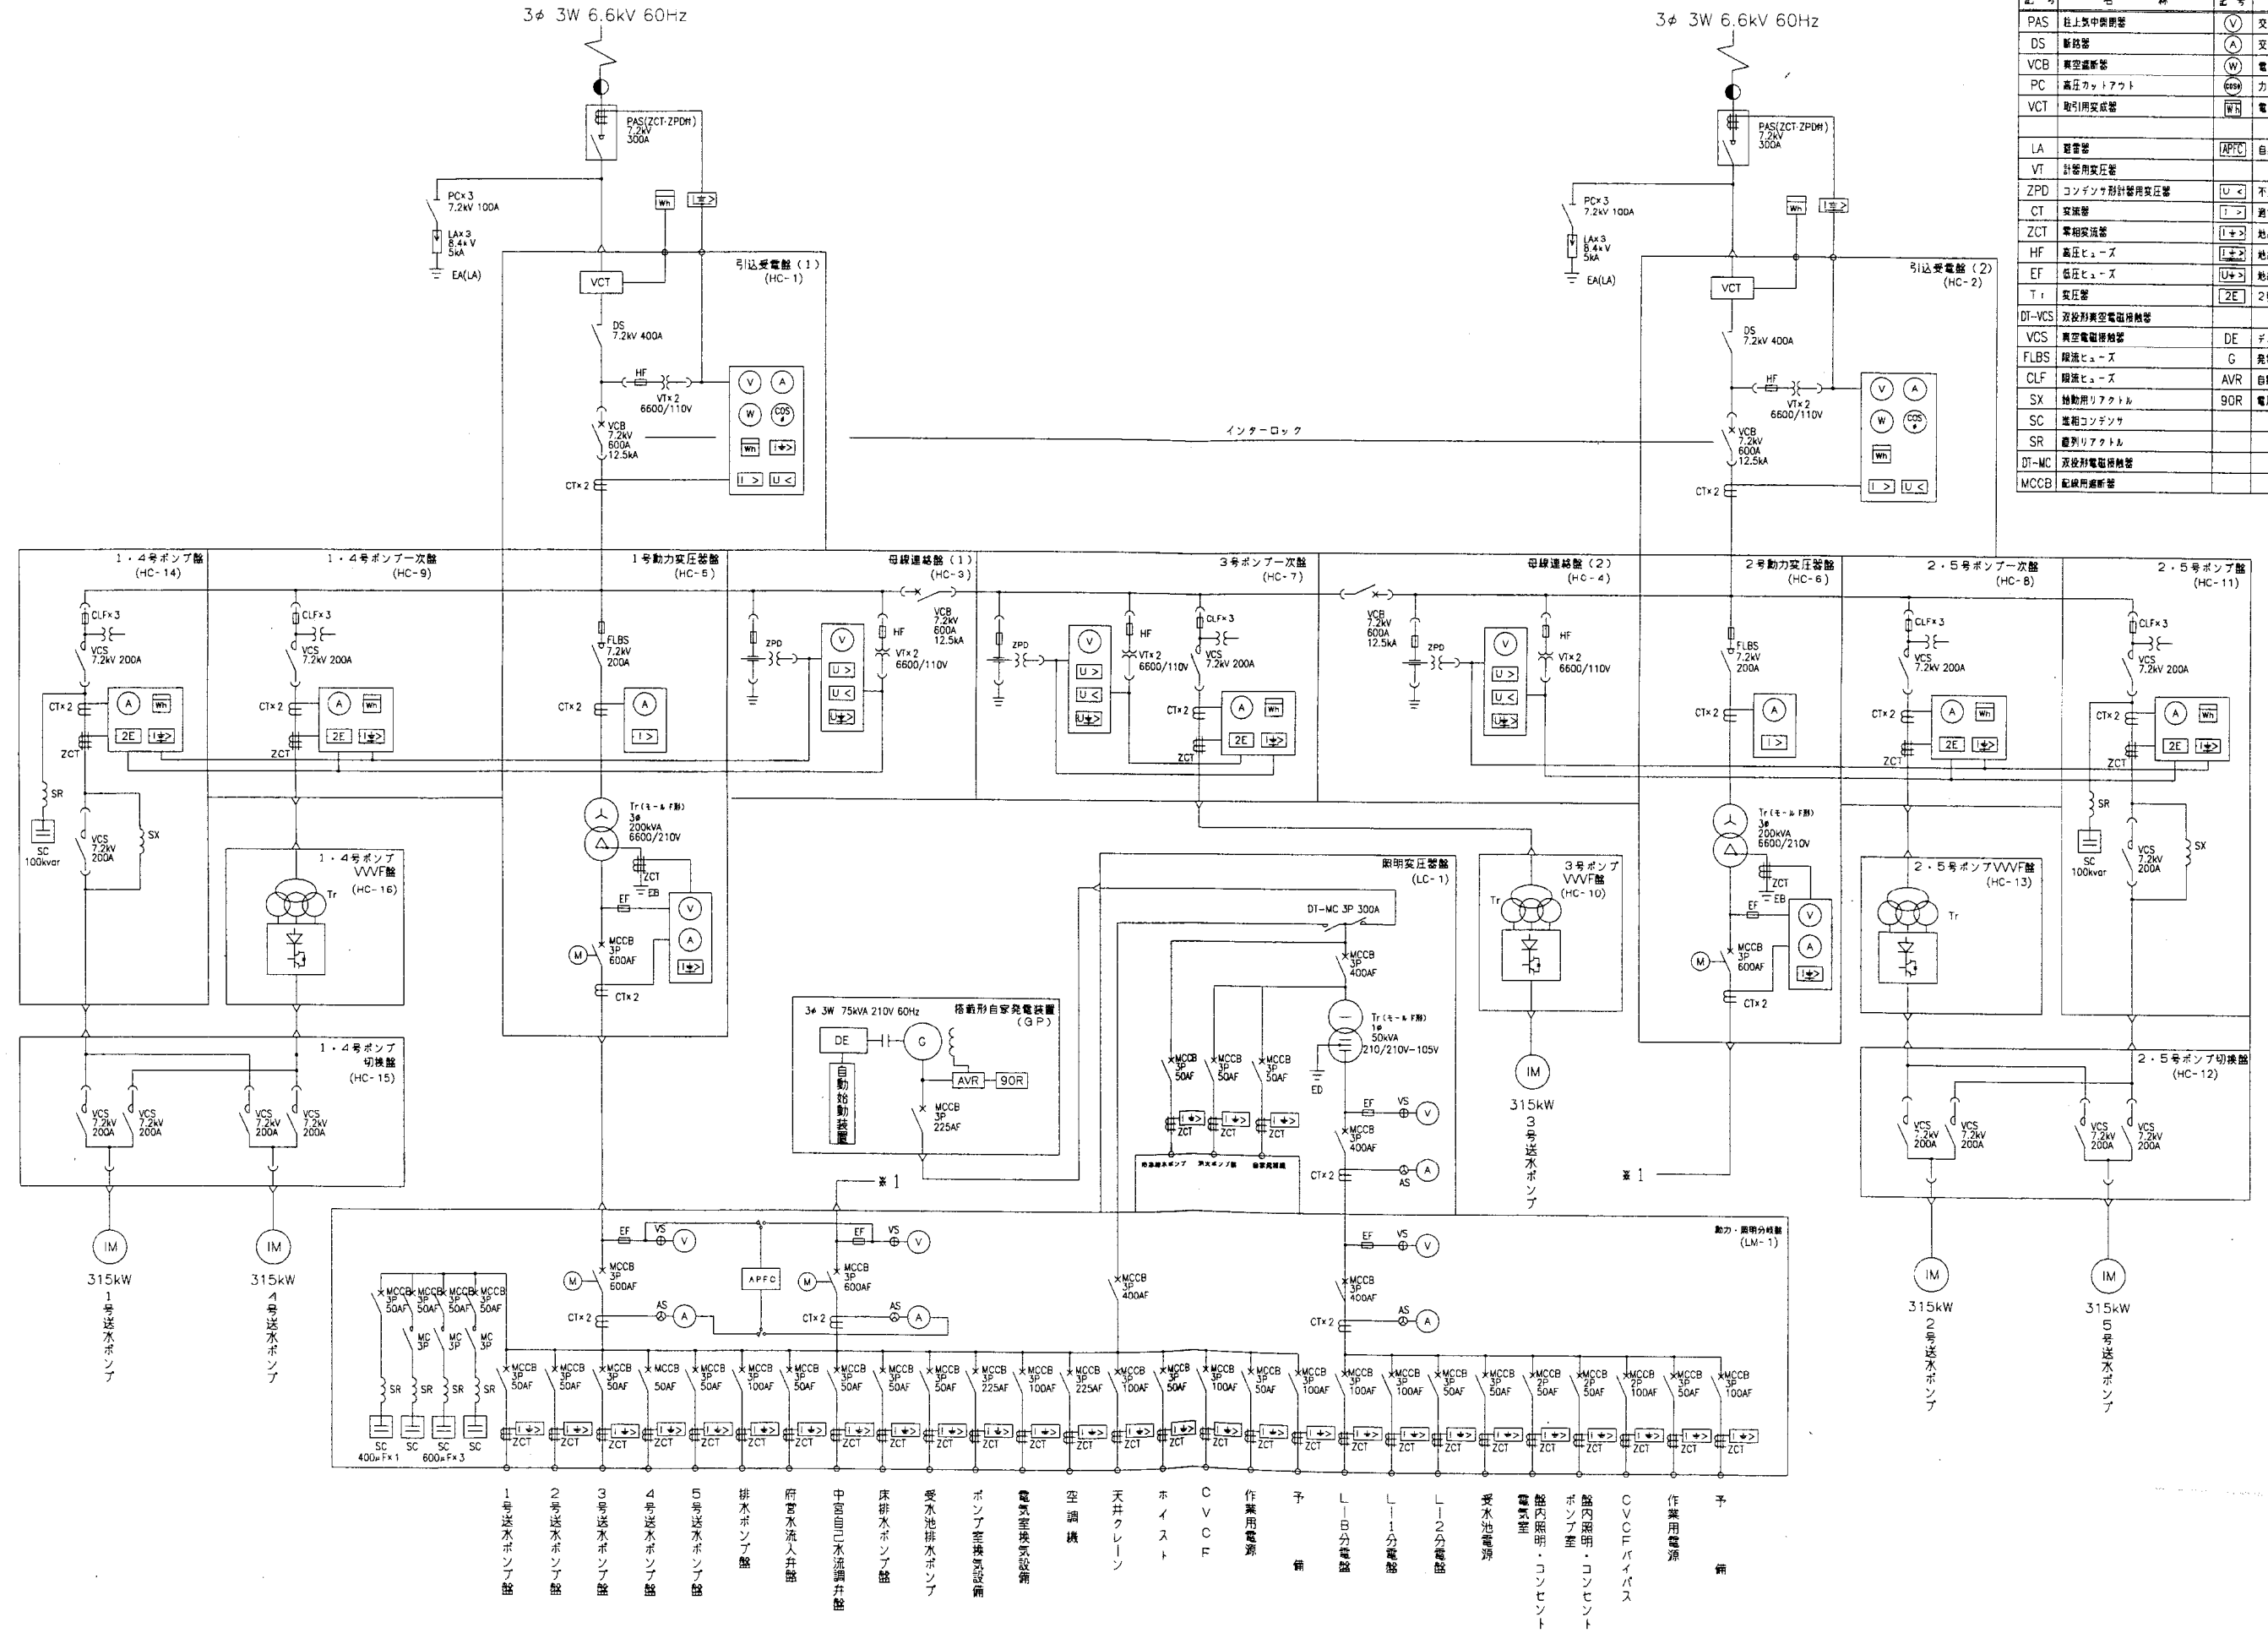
3φ 3W 6.6kV 60Hz

PAS(ZCT·ZPD付)
7.2kV
300A

PC×3
7.2kV 100A

LA×3
8.4kV
5kA

EA(LA)

Wh

I≑>

引込受電盤（1）
(HC-1)

VCT

DS
7.2kV 400A

HF

VT×2
6600/110V

V A W COS φ Wh I≑> I> U<

VCB
7.2kV
600A
12.5kA

CT×2

インターロック

3φ 3W 6.6kV 60Hz

PAS(ZCT·ZPD付)
7.2kV
300A

PC×3
7.2kV 100A

LA×3
8.4kV
5kA

EA(LA)

引込受電盤（2）
(HC-2)

VCT

DS
7.2kV 400A

HF

VT×2
6600/110V

VCB
7.2kV
600A
12.5kA

CT×2

| 記号 | 名称 | 記号 | |
|---|---|---|---|
| PAS | 柱上気中開閉器 | V | 交 |
| DS | 断路器 | A | 交 |
| VCB | 真空遮断器 | W | 電 |
| PC | 高圧カットアウト | cosφ | カ |
| VCT | 取引用変成器 | Wh | 電 |
| LA | 避雷器 | APFC | 自 |
| VT | 計器用変圧器 | U< | 不 |
| ZPD | コンデンサ形計器用変圧器 | I> | 過 |
| CT | 変流器 | I≑> | 地 |
| ZCT | 零相変流器 | I≑> | 地 |
| HF | 高圧ヒューズ | U≑> | 地 |
| EF | 低圧ヒューズ | 2E | 2 |
| Tr | 変圧器 | | |
| DT-VCS | 双投形真空電磁接触器 | | |
| VCS | 真空電磁接触器 | DE | デ |
| FLBS | 限流ヒューズ | G | 発 |
| CLF | 限流ヒューズ | AVR | 自 |
| SX | 始動用リアクトル | 90R | 電 |
| SC | 進相コンデンサ | | |
| SR | 直列リアクトル | | |
| DT-MC | 双投形電磁接触器 | | |
| MCCB | 配線用遮断器 | | |

1・4号ポンプ盤
(HC-14)
CLF×3
VCS
7.2kV 200A
CT×2
ZCT
A Wh 2E I≑>
SR
SC
100kvar
VCS
7.2kV
200A
SX

1・4号ポンプ一次盤
(HC-9)
CLF×3
VCS
7.2kV 200A
CT×2
ZCT
A Wh 2E I≑>

1・4号ポンプ
VVVF盤
(HC-16)
Tr

1号動力変圧器盤
(HC-5)
FLBS
7.2kV
200A
CT×2
A I>
Tr(モールド形)
3φ
200kVA
6600/210V
ZCT
EB
EF
V A I≑>
M
MCCB
3P
600AF
CT×2

母線連絡盤（1）
(HC-3)
ZPD
HF
VT×2
6600/110V
V U> U< U≑>
VCB
7.2kV
600A
12.5kA

3号ポンプ一次盤
(HC-7)
ZPD
HF
VT×2
6600/110V
V U> U< U≑>
CLF×3
VCS
7.2kV 200A
CT×2
ZCT
A Wh 2E I≑>

母線連絡盤（2）
(HC-4)
VCB
7.2kV
600A
12.5kA
ZPD
HF
VT×2
6600/110V
V U> U< U≑>

2号動力変圧器盤
(HC-6)
FLBS
7.2kV
200A
CT×2
A I>
Tr(モールド形)
3φ
200kVA
6600/210V
ZCT
EB
EF
V A I≑>
M
MCCB
3P
600AF
CT×2

2・5号ポンプ一次盤
(HC-8)
CLF×3
VCS
7.2kV 200A
CT×2
ZCT
A Wh 2E I≑>

2・5号ポンプ盤
(HC-11)
CLF×3
VCS
7.2kV 200A
CT×2
ZCT
A Wh 2E I≑>
SR
SC
100kvar
VCS
7.2kV
200A
SX

1・4号ポンプ
切換盤
(HC-15)
VCS 7.2kV 200A
VCS 7.2kV 200A
VCS 7.2kV 200A
VCS 7.2kV 200A

IM
315kW
1号送水ポンプ

IM
315kW
4号送水ポンプ

3φ 3W 75kVA 210V 60Hz
搭載形自家発電装置
(GP)
DE
G
自動始動装置
AVR
90R
MCCB
3P
225AF

※1

照明変圧器盤
(LC-1)
DT-MC 3P 300A
MCCB
3P
400AF
Tr(モールド形)
1φ
50kVA
210/210V-105V
ED
MCCB 3P 50AF
MCCB 3P 50AF
MCCB 3P 50AF
ZCT ZCT ZCT
I≑>
自家発ポンプ 消火ポンプ盤 自家発電盤
EF
VS
V
MCCB
3P
400AF
CT×2
AS
A

3号ポンプ
VVVF盤
(HC-10)
Tr

IM
315kW
3号送水ポンプ

※1

2・5号ポンプVVVF盤
(HC-13)
Tr

2・5号ポンプ切換盤
(HC-12)
VCS 7.2kV 200A
VCS 7.2kV 200A
VCS 7.2kV 200A
VCS 7.2kV 200A

IM
315kW
2号送水ポンプ

IM
315kW
5号送水ポンプ

動力・照明分岐盤
(LM-1)

MCCB 3P 50AF
MCCB 3P 50AF
MCCB 3P 50AF
MCCB 3P 50AF
MC 3P
MC 3P
MC 3P
SR SR SR SR
SC SC SC SC
400μF×1
600μF×3

EF VS V
M
MCCB
3P
600AF
CT×2
AS
A
APFC
EF VS V
M
MCCB
3P
600AF
CT×2
AS
A
MCCB
3P
400AF
EF VS V
MCCB
3P
400AF
CT×2
AS
A

MCCB 3P 50AF
MCCB 3P 50AF
MCCB 3P 50AF
MCCB 50AF
MCCB 3P 50AF
MCCB 3P 100AF
MCCB 3P 50AF
MCCB 3P 50AF
MCCB 3P 50AF
MCCB 3P 50AF
MCCB 3P 225AF
MCCB 3P 100AF
MCCB 3P 225AF
MCCB 3P 100AF
MCCB 3P 50AF
MCCB 3P 100AF
MCCB 3P 50AF
MCCB 3P 100AF
MCCB 3P 100AF
MCCB 3P 100AF
MCCB 3P 50AF
MCCB 3P 50AF
MCCB 2P 50AF
MCCB 2P 50AF
MCCB 2P 100AF
MCCB 3P 50AF
MCCB 3P 100AF
ZCT I≑>

1号送水ポンプ盤
2号送水ポンプ盤
3号送水ポンプ盤
4号送水ポンプ盤
5号送水ポンプ盤
排水ポンプ盤
府営水流入弁盤
中宮自己水流調弁盤
床排水ポンプ盤
受水池排水ポンプ
ポンプ室換気設備
電気室換気設備
空調機
天井クレーン
ホイスト
CVCF
作業用電源
予備
L-B分電盤
L-1分電盤
L-2分電盤
受水池電源
電気室
盤内照明・コンセント
ポンプ室
盤内照明・コンセント
CVCFバイパス
作業用電源
予備